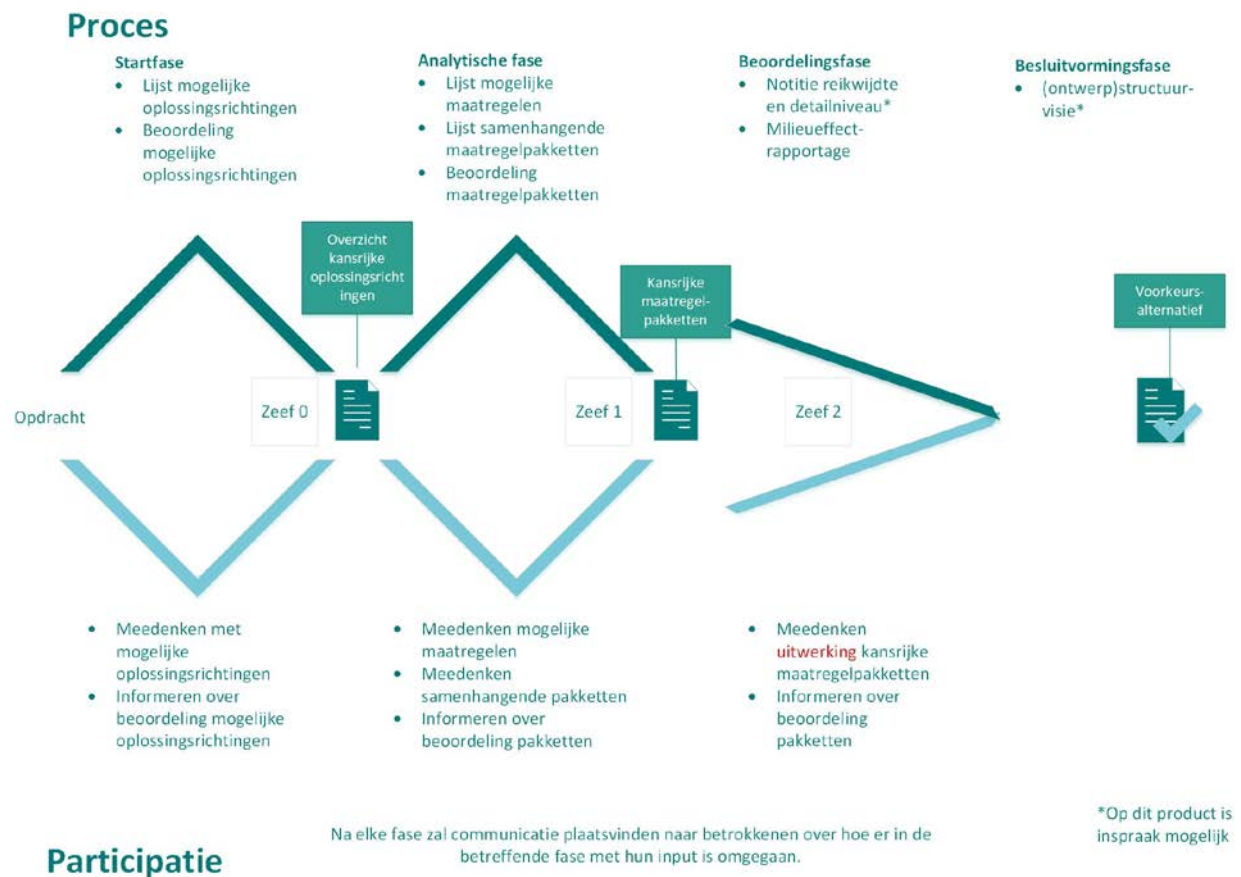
Proces

Startfase
- Lijst mogelijke oplossingsrichtingen
- Beoordeling mogelijke oplossingsrichtingen

Analytische fase
- Lijst mogelijke maatregelen
- Lijst samenhangende maatregelpakketten
- Beoordeling maatregelpakketten

Beoordelingsfase
- Notitie reikwijdte en detailniveau*
- Milieueffect-rapportage

Besluitvormingsfase
- (ontwerp)structuur-visie*

Overzicht kansrijke oplossingsrichtingen

Kansrijke maatregel-pakketten

Voorkeurs-alternatief

Opdracht

Zeef 0

Zeef 1

Zeef 2

- Meedenken met mogelijke oplossingsrichtingen
- Informeren over beoordeling mogelijke oplossingsrichtingen

- Meedenken mogelijke maatregelen
- Meedenken samenhangende pakketten
- Informeren over beoordeling pakketten

- Meedenken uitwerking kansrijke maatregelpakketten
- Informeren over beoordeling pakketten

*Op dit product is inspraak mogelijk

Na elke fase zal communicatie plaatsvinden naar betrokkenen over hoe er in de betreffende fase met hun input is omgegaan.

Participatie